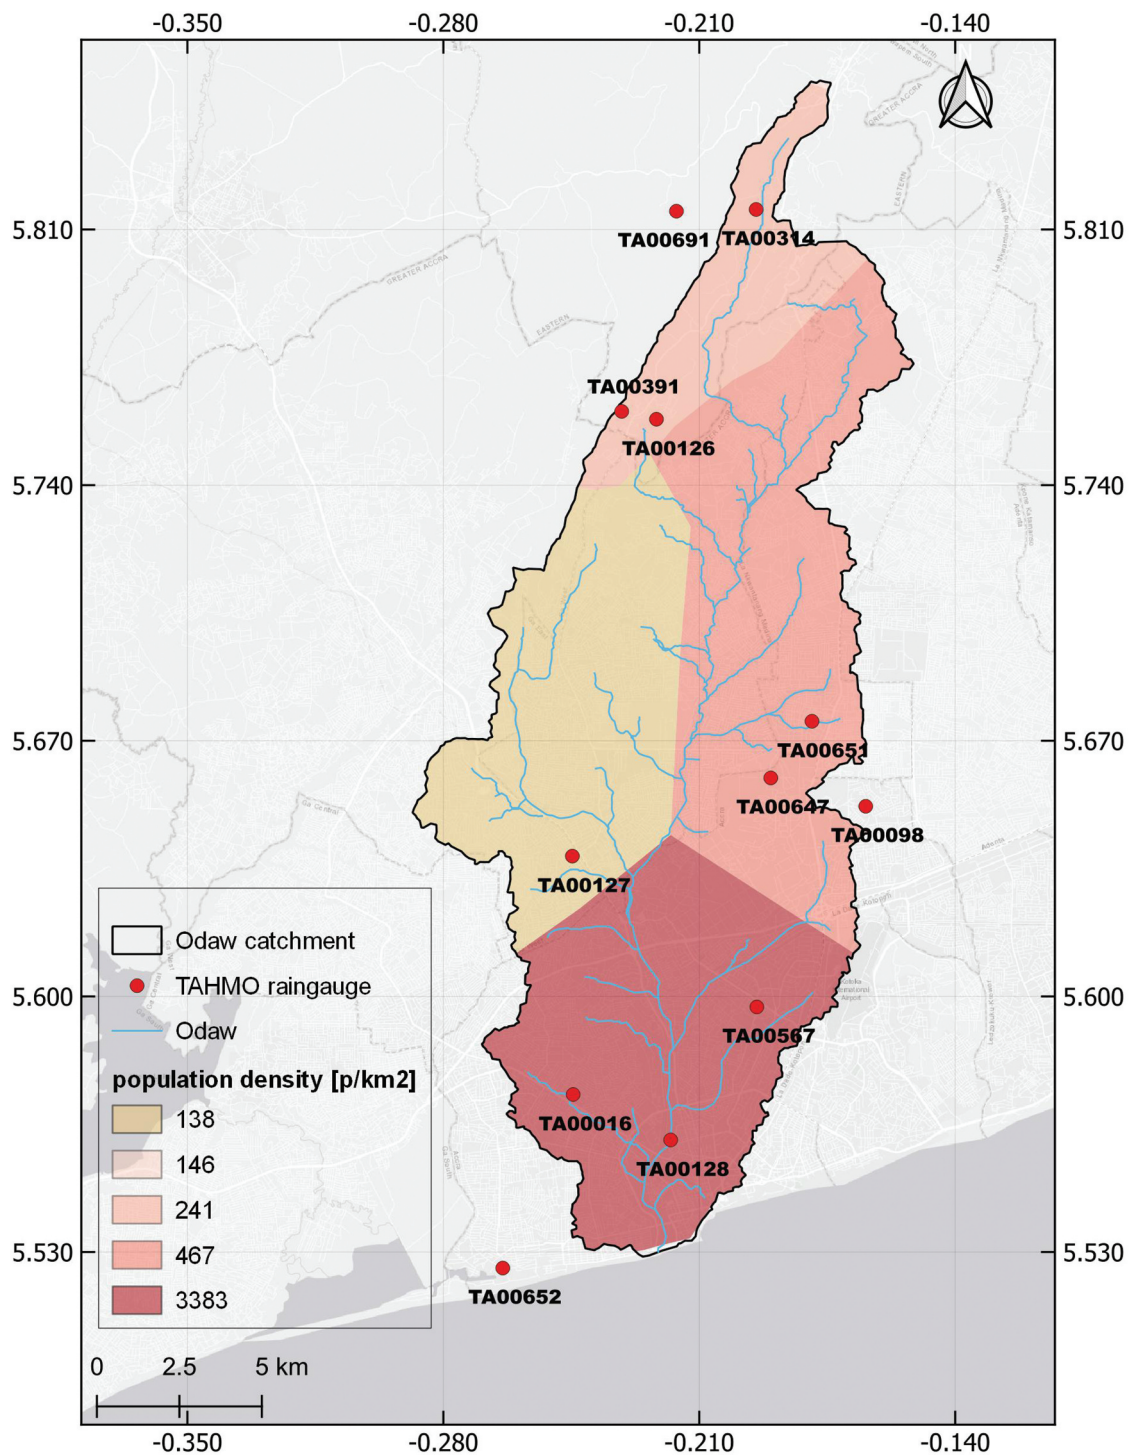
-0.350 -0.280 -0.210 -0.140

5.810 5.740 5.670 5.600 5.530

5.810 5.740 5.670 5.600 5.530

TA00691 TA00314
TA00391
TA00126
TA00651
TA00647
TA00098
TA00127
TA00567
TA00016
TA00128
TA00652

Odaw catchment
TAHMO raingauge
Odaw
population density [p/km2]
138
146
241
467
3383

0 2.5 5 km

-0.350 -0.280 -0.210 -0.140